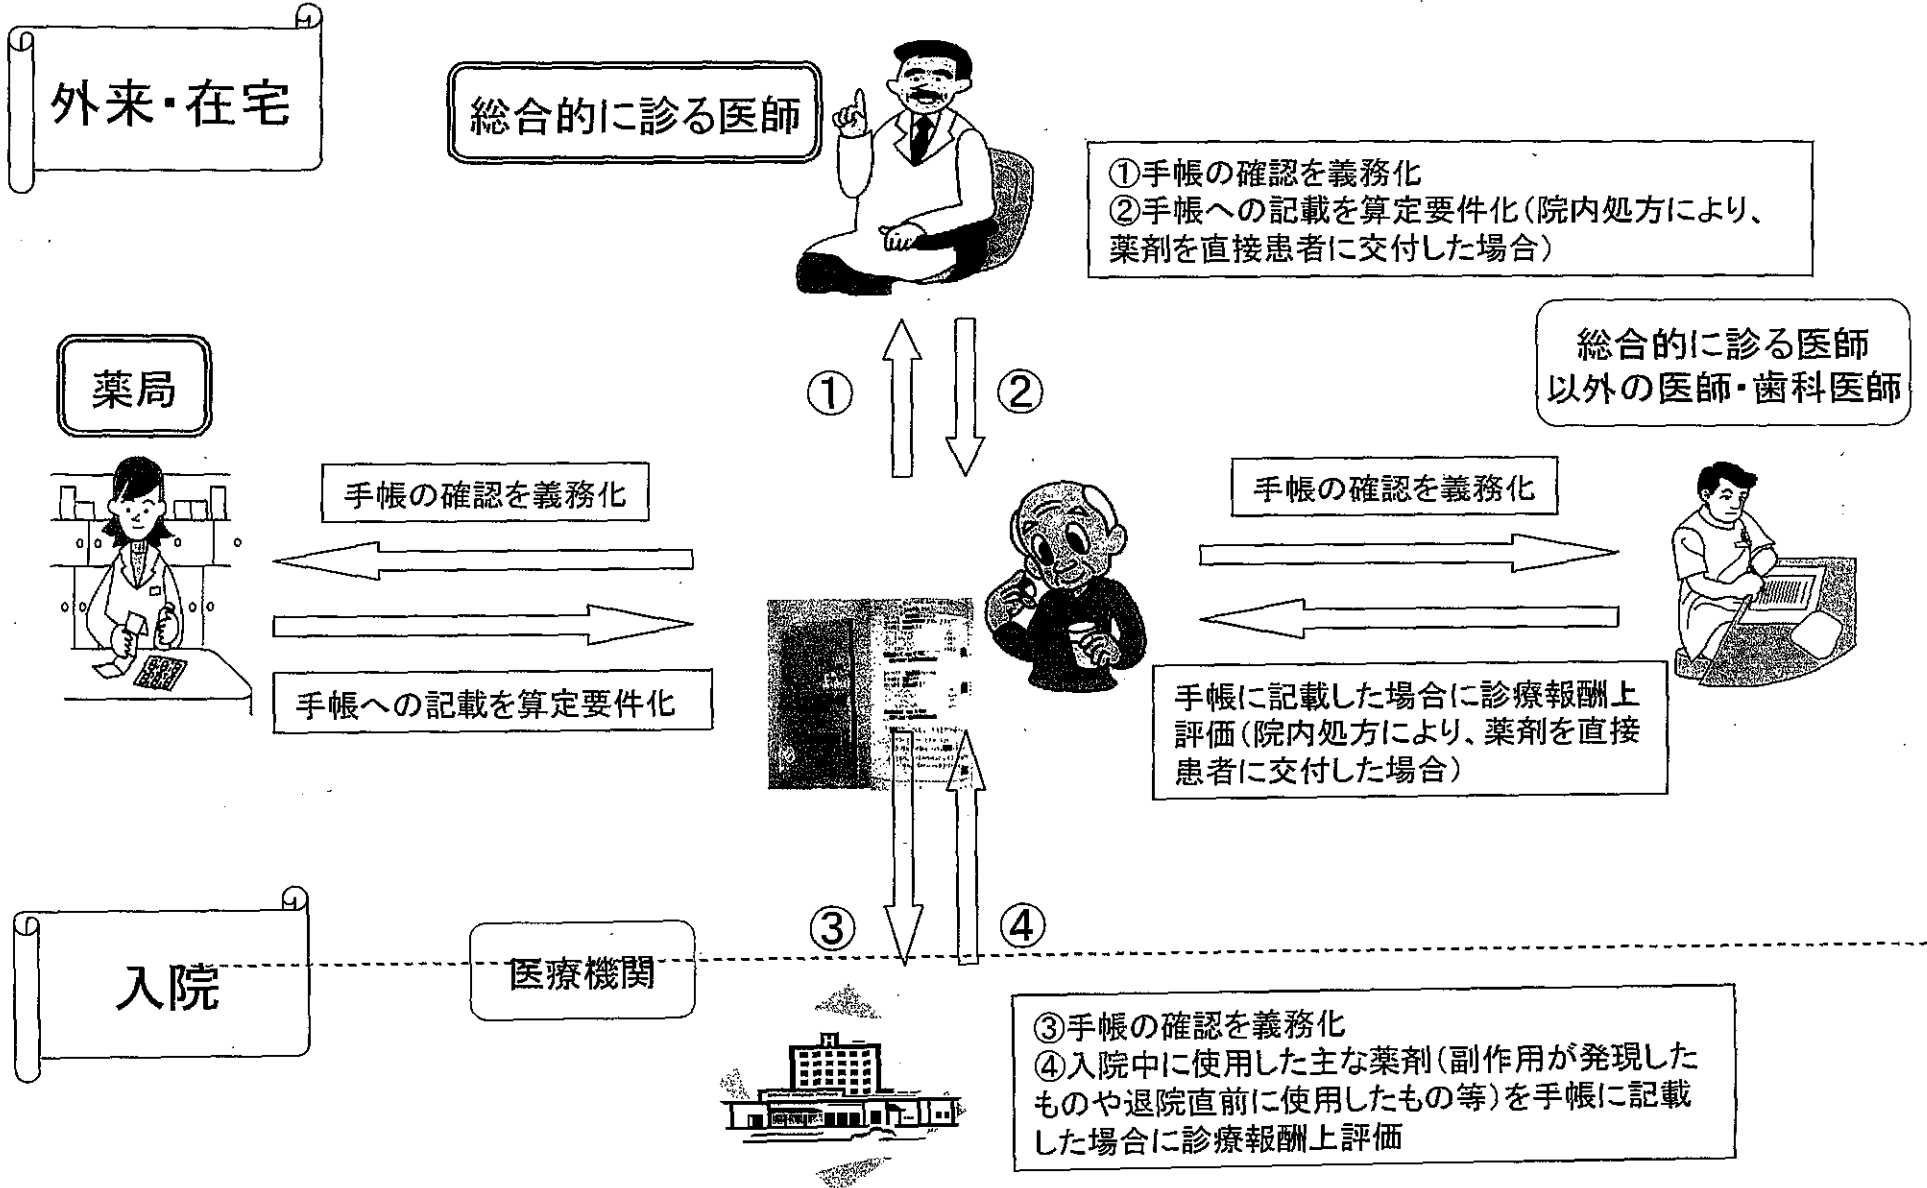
外来・在宅

総合的に診る医師

①手帳の確認を義務化
②手帳への記載を算定要件化（院内処方により、薬剤を直接患者に交付した場合）

①

②

薬局

総合的に診る医師以外の医師・歯科医師

手帳の確認を義務化

手帳への記載を算定要件化

手帳の確認を義務化

手帳に記載した場合に診療報酬上評価（院内処方により、薬剤を直接患者に交付した場合）

③

④

入院

医療機関

③手帳の確認を義務化
④入院中に使用した主な薬剤（副作用が発現したものや退院直前に使用したもの等）を手帳に記載した場合に診療報酬上評価